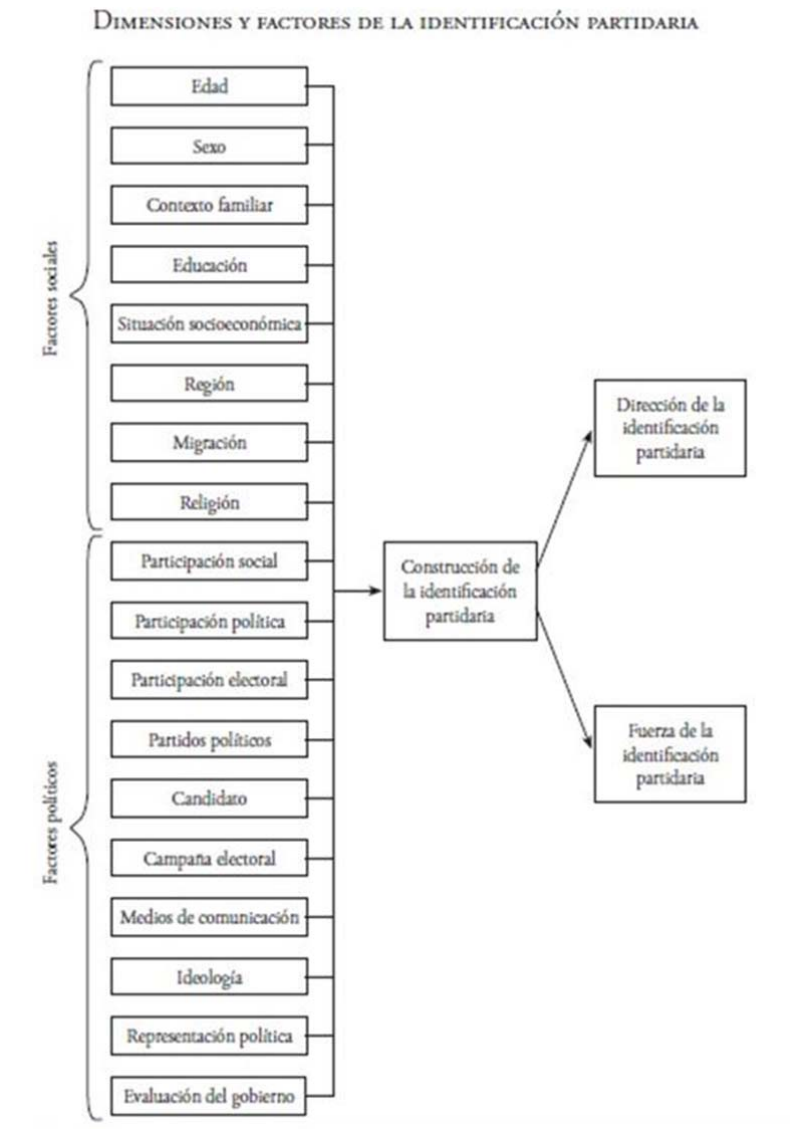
Dimensiones y factores de la identificación partidaria

Factores sociales

Edad

Sexo

Contexto familiar

Educación

Situación socioeconómica

Región

Migración

Religión

Factores políticos

Participación social

Participación política

Participación electoral

Partidos políticos

Candidato

Campaña electoral

Medios de comunicación

Ideología

Representación política

Evaluación del gobierno

Construcción de la identificación partidaria

Dirección de la identificación partidaria

Fuerza de la identificación partidaria